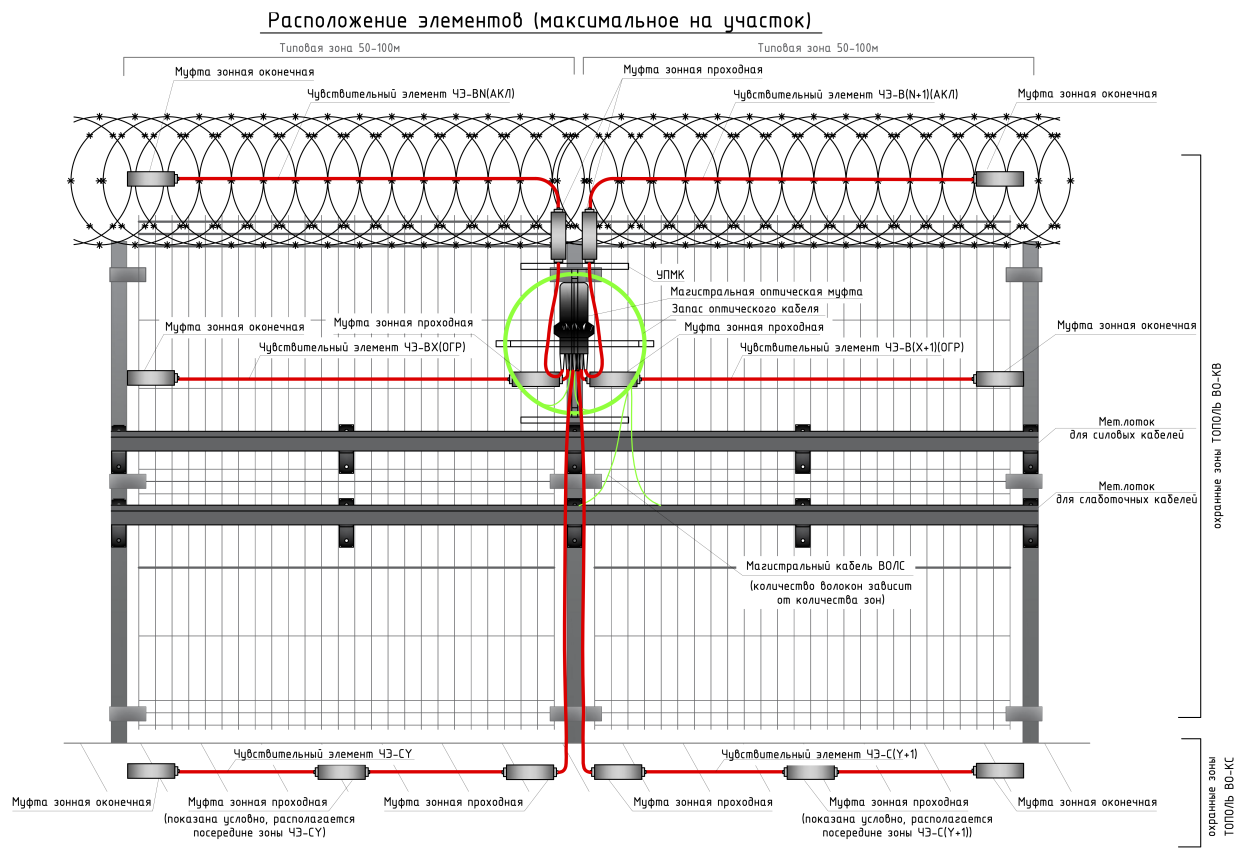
Расположение элементов (максимальное на участок)

Типовая зона 50-100м

Типовая зона 50-100м

Муфта зонная оконечная

Муфта зонная проходная

Чувствительный элемент ЧЭ-BN(АКЛ)

Чувствительный элемент ЧЭ-B(N+1)(АКЛ)

Муфта зонная оконечная

УПМК

Магистральная оптическая муфта

Запас оптического кабеля

Муфта зонная оконечная

Муфта зонная проходная

Муфта зонная проходная

Муфта зонная оконечная

Чувствительный элемент ЧЭ-BX(ОГР)

Чувствительный элемент ЧЭ-B(X+1)(ОГР)

Мет.лоток для силовых кабелей

Мет.лоток для слаботочных кабелей

охранные зоны ТОПОЛЬ ВО-КВ

Магистральный кабель ВОЛС (количество волокон зависит от количества зон)

Чувствительный элемент ЧЭ-CY

Чувствительный элемент ЧЭ-C(Y+1)

Муфта зонная оконечная

Муфта зонная проходная (показана условно, располагается посередине зоны ЧЭ-CY)

Муфта зонная проходная

Муфта зонная проходная

Муфта зонная проходная (показана условно, располагается посередине зоны ЧЭ-C(Y+1))

Муфта зонная оконечная

охранные зоны ТОПОЛЬ ВО-КС